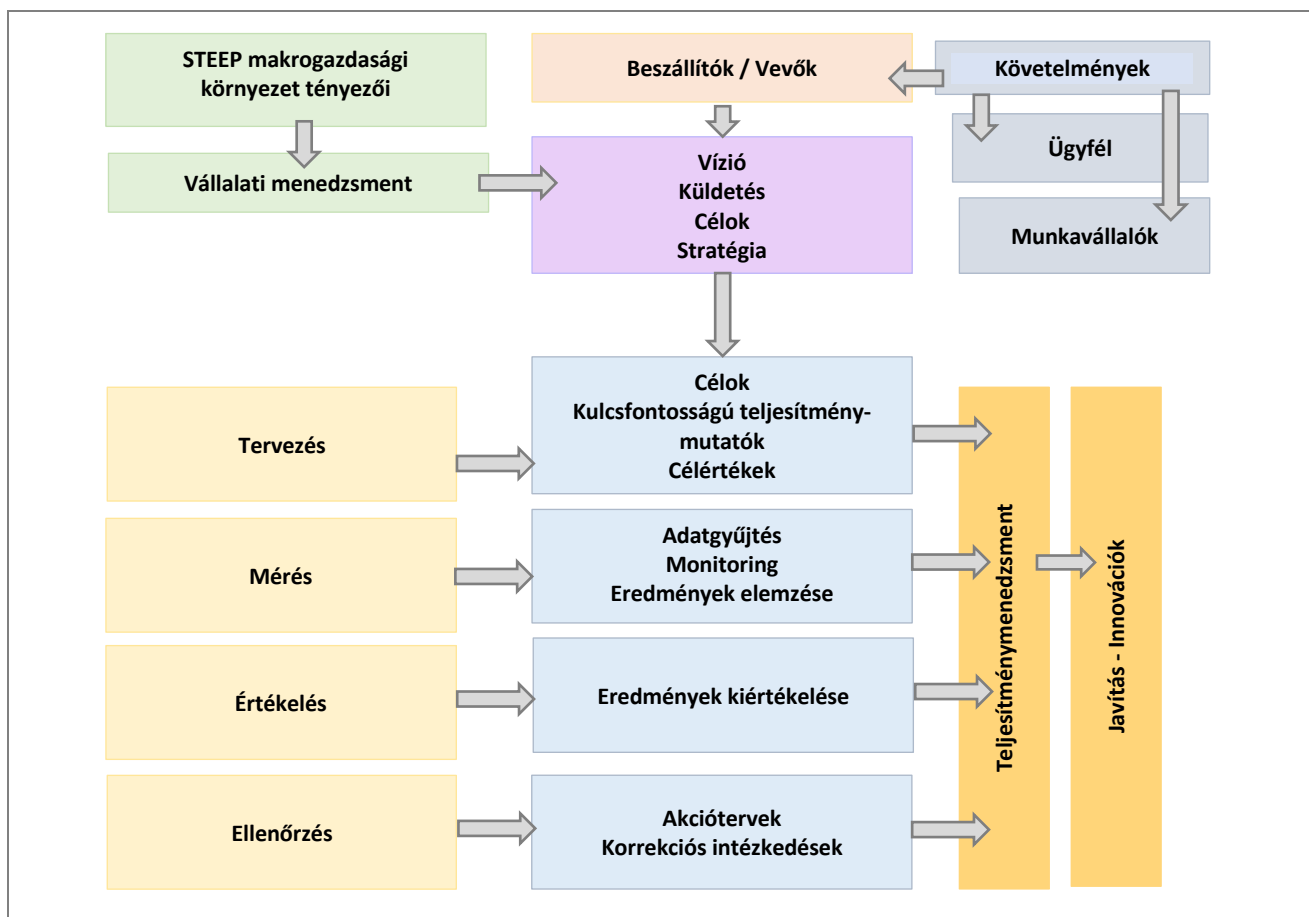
STEEP makrogazdasági környezet tényezői

Beszállítók / Vevők

Követelmények

Ügyfél

Munkavállalók

Vállalati menedzsment

Vízió
Küldetés
Célok
Stratégia

Tervezés

Célok
Kulcsfontosságú teljesítménymutatók
Célértékek

Mérés

Adatgyűjtés
Monitoring
Eredmények elemzése

Értékelés

Eredmények kiértékelése

Ellenőrzés

Akciótervek
Korrekciós intézkedések

Teljesítménymenedzsment

Javítás - Innovációk